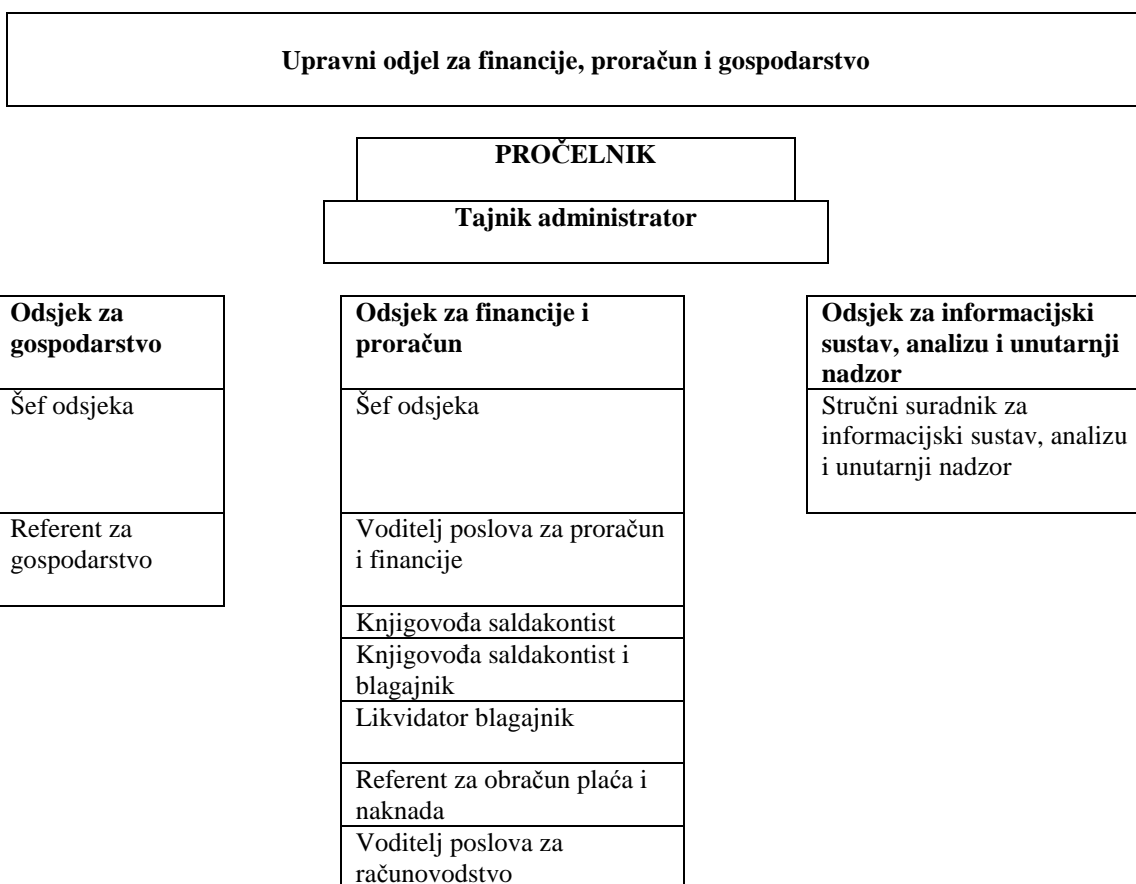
Upravni odjel za financije, proračun i gospodarstvo

PROČELNIK

Tajnik administrator

Odsjek za gospodarstvo

Šef odsjeka

Referent za gospodarstvo

Odsjek za financije i proračun

Šef odsjeka

Voditelj poslova za proračun i financije

Knjigovođa saldakontist

Knjigovođa saldakontist i blagajnik

Likvidator blagajnik

Referent za obračun plaća i naknada

Voditelj poslova za računovodstvo

Odsjek za informacijski sustav, analizu i unutarnji nadzor

Stručni suradnik za informacijski sustav, analizu i unutarnji nadzor